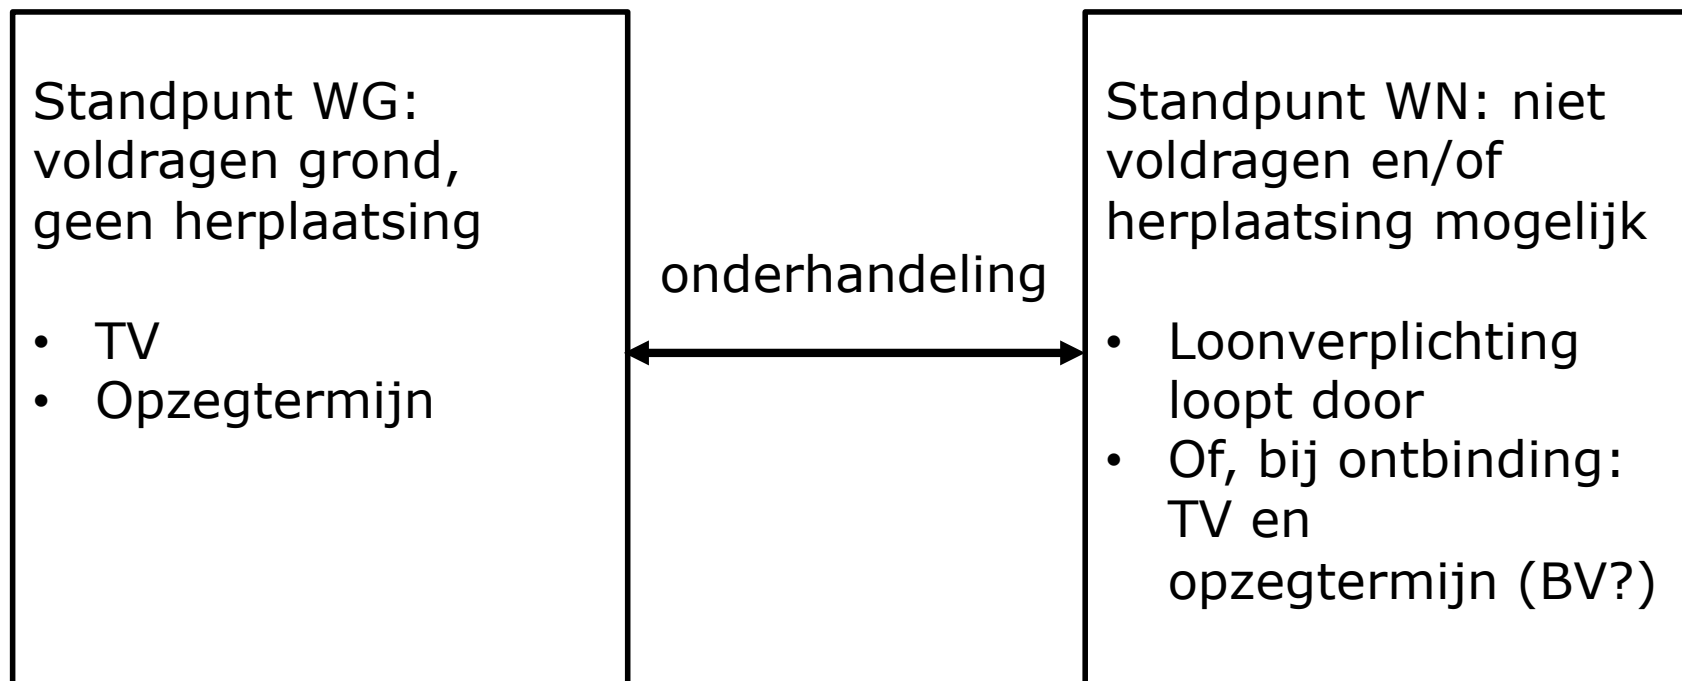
Standpunt WG: voldragen grond, geen herplaatsing

• TV
• Opzegtermijn

onderhandeling

Standpunt WN: niet voldragen en/of herplaatsing mogelijk

• Loonverplichting loopt door
• Of, bij ontbinding: TV en opzegtermijn (BV?)